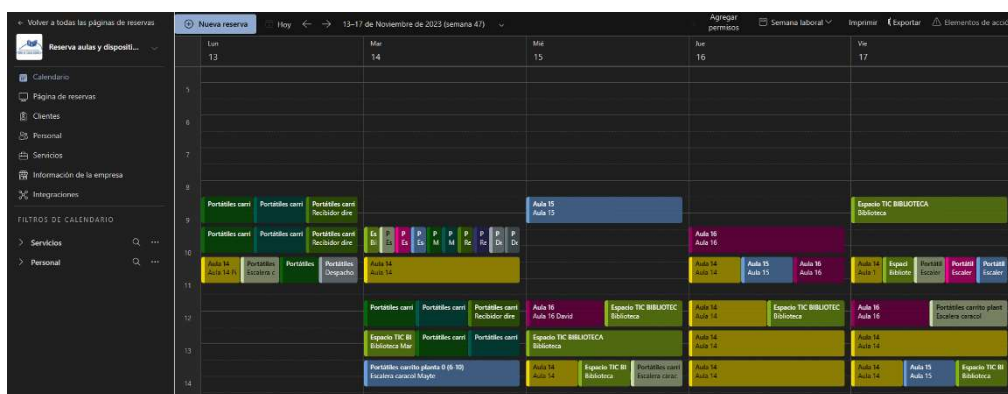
← Volver a todas las páginas de reservas
Reserva aulas y dispositi...
Calendario
Página de reservas
Clientes
Personal
Servicios
Información de la empresa
Integraciones
FILTROS DE CALENDARIO
Servicios
Personal

Nueva reserva
Hoy ← → 13–17 de Noviembre de 2023 (semana 47)
Agregar permisos
Semana laboral
Imprimir
Exportar
Elementos de acció

Lun 13
Mar 14
Mié 15
Jue 16
Vie 17

5
6
7
8
9
10
11
12
13
14

Portátiles carri
Portátiles carri
Portátiles carri Recibidor dire
Portátiles carri
Portátiles carri
Portátiles carri Recibidor dire
Aula 14 Aula 14 Pi
Portátiles Escalera c
Portátiles
Portátiles Despacho

Es Bi
P Es
P Es
P Es
P M
P M
P Re
P Re
P Dr
P Dr
Aula 14 Aula 14
Portátiles carri
Portátiles carri
Portátiles carri Recibidor dire
Espacio TIC BI Biblioteca Mar
Portátiles carri
Portátiles carri
Portátiles carrito planta 0 (6-10) Escalera caracol Maytr

Aula 15 Aula 15
Aula 16 Aula 16 David
Espacio TIC BIBLIOTEC Biblioteca
Espacio TIC BIBLIOTECA Biblioteca
Aula 14 Aula 14
Espacio TIC BI Biblioteca
Portátiles carri Escalera carac

Aula 16 Aula 16
Aula 14 Aula 14
Aula 15 Aula 15
Aula 16 Aula 16
Aula 14 Aula 14
Espacio TIC BIBLIOTEC Biblioteca
Aula 14 Aula 14
Aula 14 Aula 14

Espacio TIC BIBLIOTECA Biblioteca
Aula 14 Aula 1
Espaci Bibliote
Portátil Escaler
Portátil Escaler
Portátil Escaler
Aula 16 Aula 16
Portátiles carrito plant Escalera caracol
Aula 14 Aula 14
Aula 14 Aula 14
Aula 15 Aula 15
Espacio TIC Biblioteca